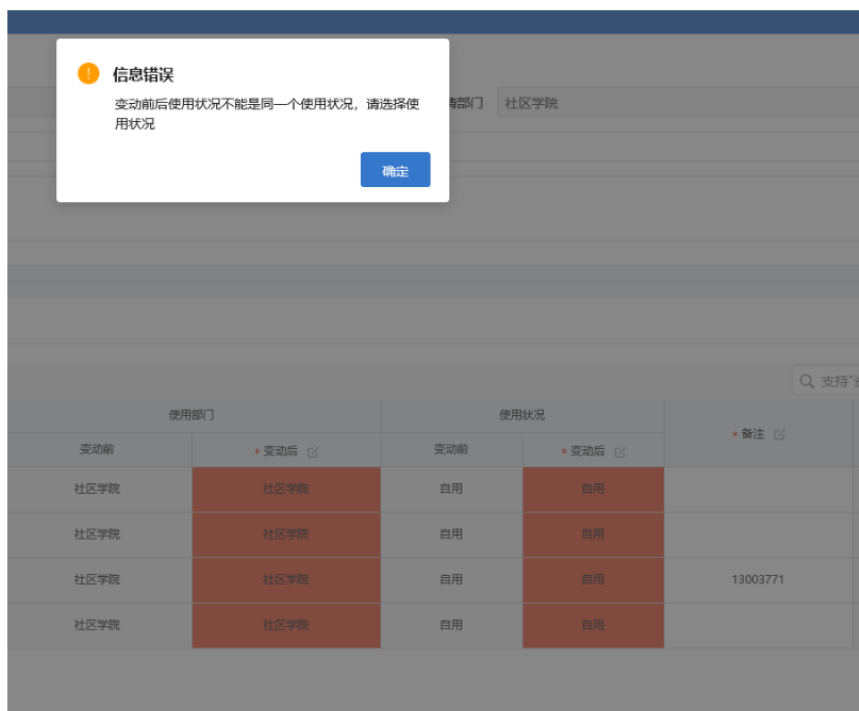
信息错误

变动前后使用状况不能是同一个使用状况，请选择使用状况

确定

请部门 社区学院

支持"

| 使用部门 | | 使用状况 | | * 备注 |
|---|---|---|---|---|
| 变动前 | * 变动后 | 变动前 | * 变动后 | |
| 社区学院 | 社区学院 | 自用 | 自用 | |
| 社区学院 | 社区学院 | 自用 | 自用 | |
| 社区学院 | 社区学院 | 自用 | 自用 | 13003771 |
| 社区学院 | 社区学院 | 自用 | 自用 | |